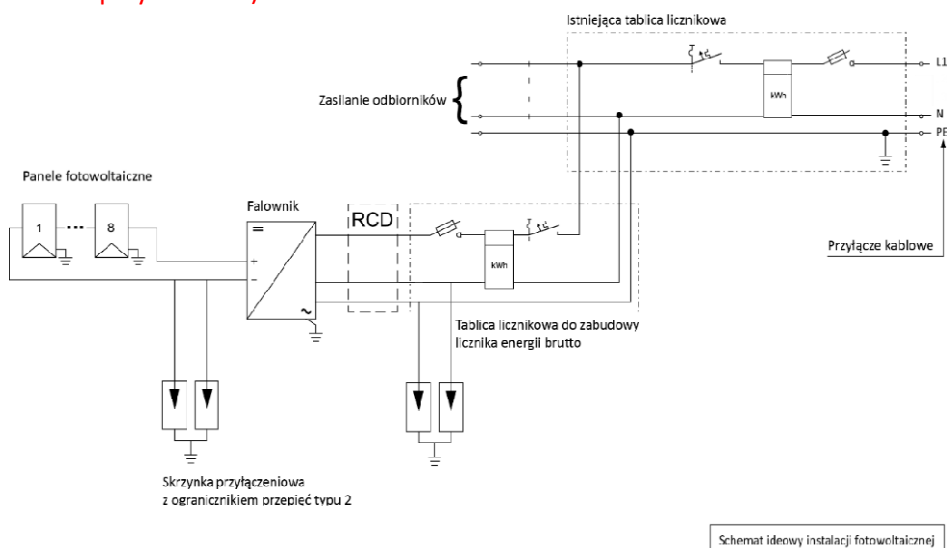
Istniejąca tablica licznikowa

kWh

L1

N

PE

Zasilanie odbiorników

Panele fotowoltaiczne

1

8

Falownik

RCD

kWh

Przyłącze kablowe

Tablica licznikowa do zabudowy licznika energii brutto

Skrzynka przyłączeniowa z ogranicznikiem przepięć typu 2

Schemat ideowy instalacji fotowoltaicznej